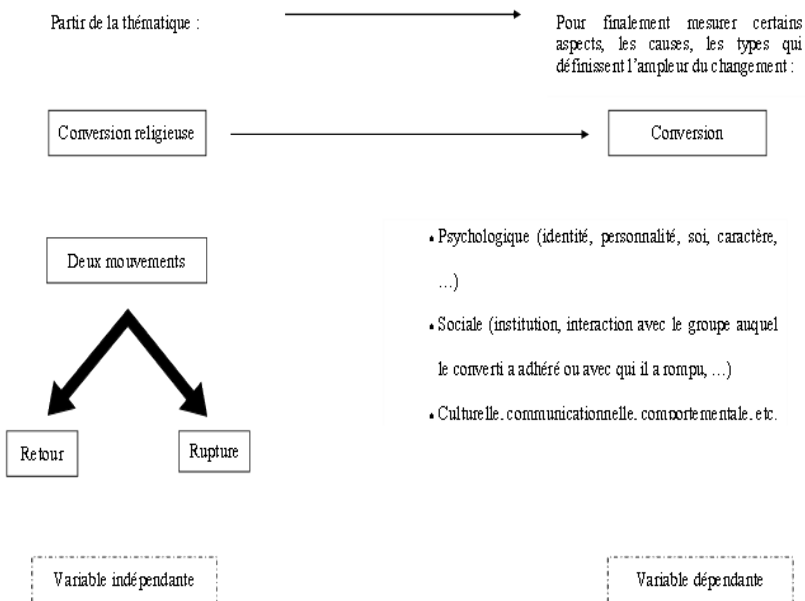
Partir de la thématique :

Pour finalement mesurer certains aspects, les causes, les types qui définissent l'ampleur du changement :

Conversion religieuse

Conversion

Deux mouvements

Retour

Rupture

• Psychologique (identité, personnalité, soi, caractère, ...)

• Sociale (institution, interaction avec le groupe auquel le converti a adhéré ou avec qui il a rompu, ...)

• Culturelle, communicationnelle, comportementale, etc.

Variable indépendante

Variable dépendante